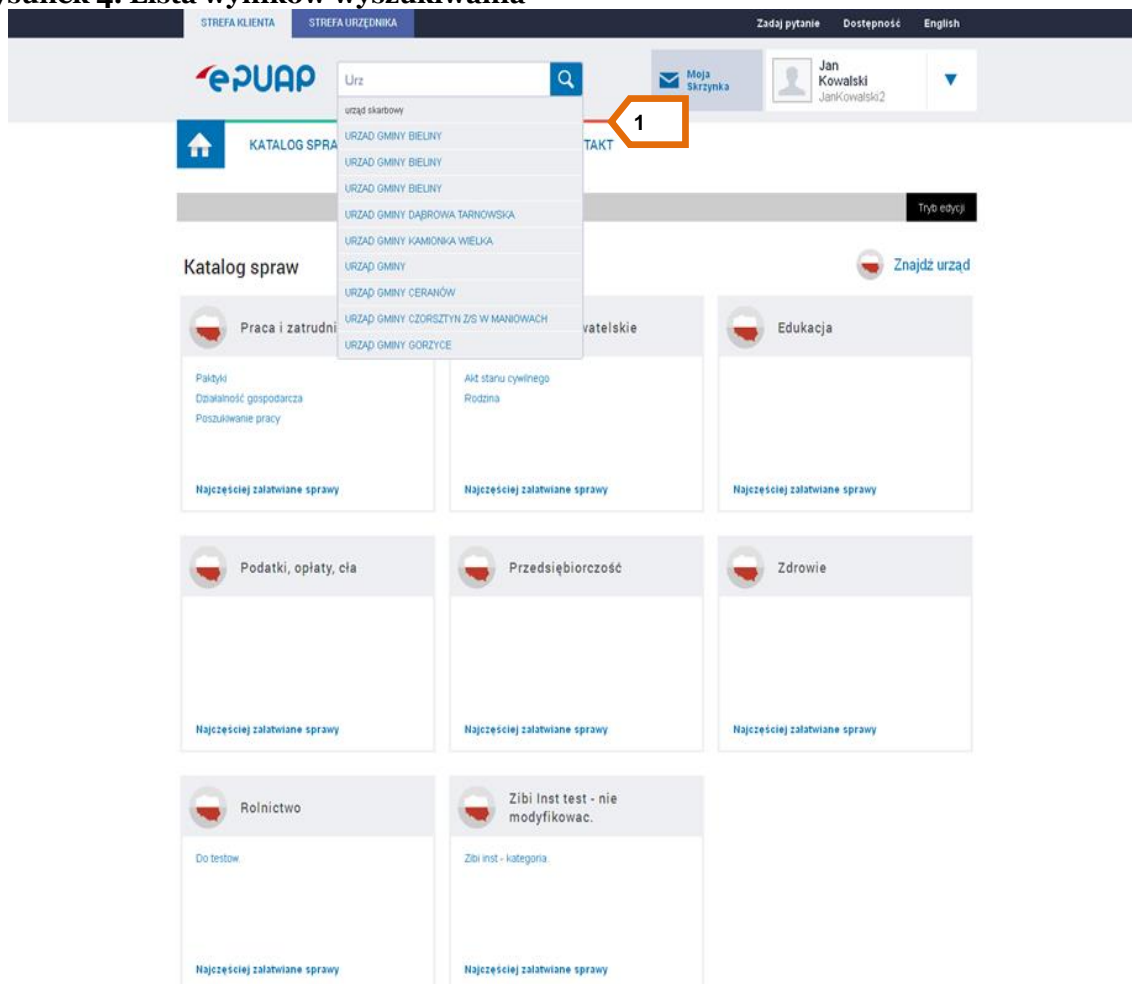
ysunek 4. Lista wyników wyszukiwania

STREFA KLIENTA | STREFA URZĘDNIKA | Zadaj pytanie | Dostępność | English

ePUAP

Urz

urząd skarbowy
URZĄD GMINY BIELINY
URZĄD GMINY BIELINY
URZĄD GMINY BIELINY
URZĄD GMINY DĄBROWA TARNOWSKA
URZĄD GMINY KAMIONKA WIELKA
URZĄD GMINY
URZĄD GMINY CERANÓW
URZĄD GMINY CZORSZTYN Z/S W MANIOWACH
URZĄD GMINY GORZYCE

Moja Skrzynka

Jan Kowalski
JanKowalski2

1

KATALOG SPRA

TAKT

Tryb edycji

Katalog spraw

Znajdź urząd

Praca i zatrudni

Paktyki
Działalność gospodarcza
Poszukiwanie pracy

Najczęściej załatwiane sprawy

watelskie

Akt stanu cywilnego
Rodzina

Najczęściej załatwiane sprawy

Edukacja

Najczęściej załatwiane sprawy

Podatki, opłaty, cła

Najczęściej załatwiane sprawy

Przedsiębiorczość

Najczęściej załatwiane sprawy

Zdrowie

Najczęściej załatwiane sprawy

Rolnictwo

Do testow.

Najczęściej załatwiane sprawy

Zibi Inst test - nie modyfikowac.

Zibi inst - kategoria.

Najczęściej załatwiane sprawy